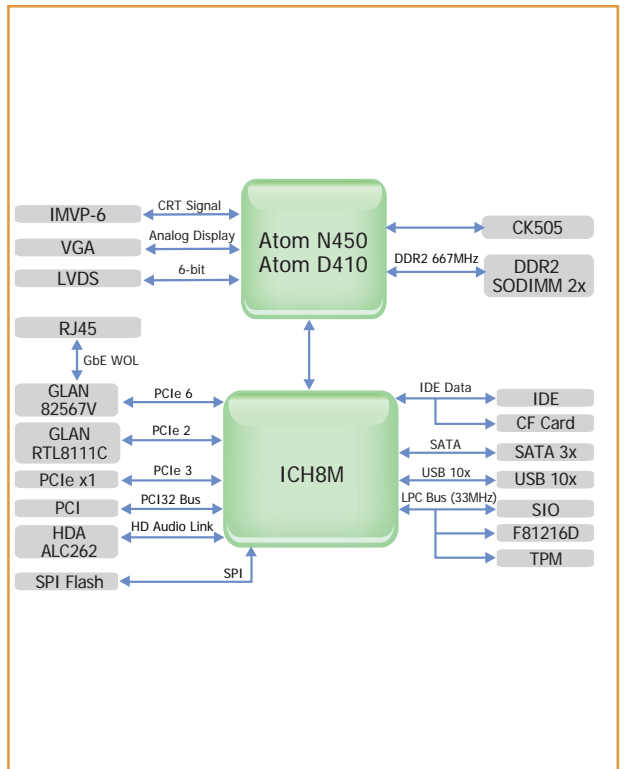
IMVP-6
CRT Signal
VGA
Analog Display
LVDS
6-bit
Atom N450
Atom D410
CK505
DDR2 667MHz
DDR2
SODIMM 2x
RJ45
GbE WOL
GLAN
82567V
PCIe 6
GLAN
RTL8111C
PCIe 2
PCIe x1
PCIe 3
PCI
PCI32 Bus
HDA
ALC262
HD Audio Link
SPI Flash
SPI
ICH8M
IDE Data
IDE
CF Card
SATA
SATA 3x
USB 10x
USB 10x
LPC Bus (33MHz)
SIO
F81216D
TPM